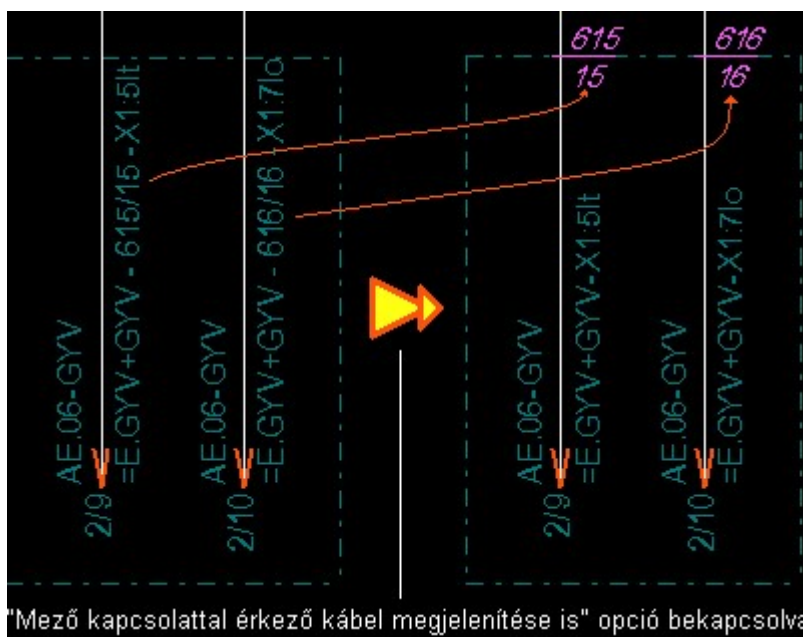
615
15

616
16

AE.06-GYV
2/9
=E.GYV+GYV - 615/15 -X1:5lt

AE.06-GYV
2/10
=E.GYV+GYV - 616/16 -X1:7lo

AE.06-GYV
2/9
=E.GYV+GYV-X1:5lt

AE.06-GYV
2/10
=E.GYV+GYV-X1:7lo

"Mező kapcsolattal érkező kábel megjelenítése is" opció bekapcsolva